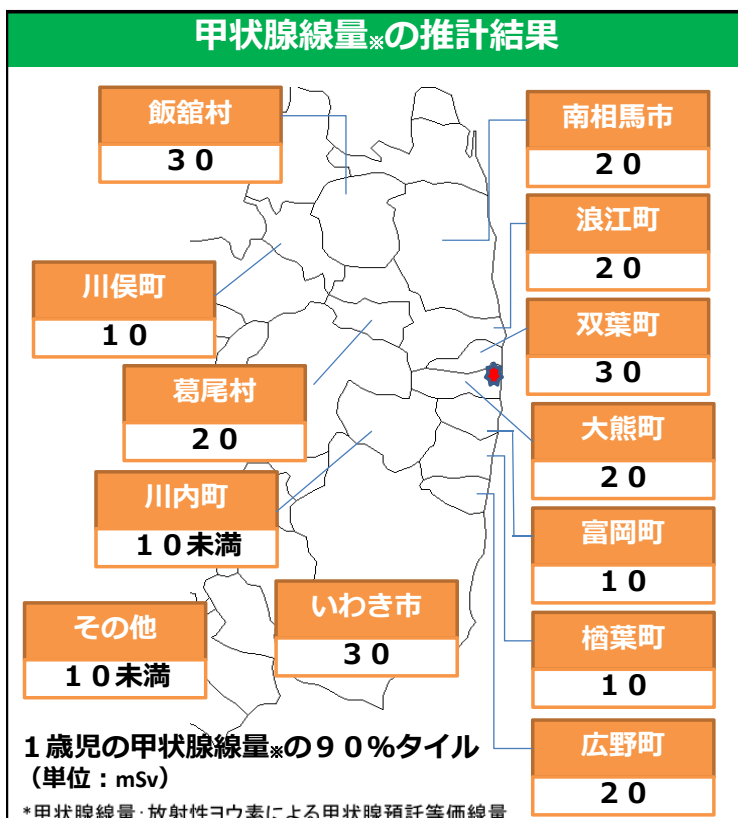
甲状腺線量※の推計結果

飯舘村
３０

南相馬市
２０

浪江町
２０

川俣町
１０

双葉町
３０

葛尾村
２０

大熊町
２０

川内町
１０未満

富岡町
１０

その他
１０未満

いわき市
３０

楢葉町
１０

広野町
２０

１歳児の甲状腺線量※の９０％タイル
（単位：mSv）

*甲状腺線量：放射性ヨウ素による甲状腺預託等価線量